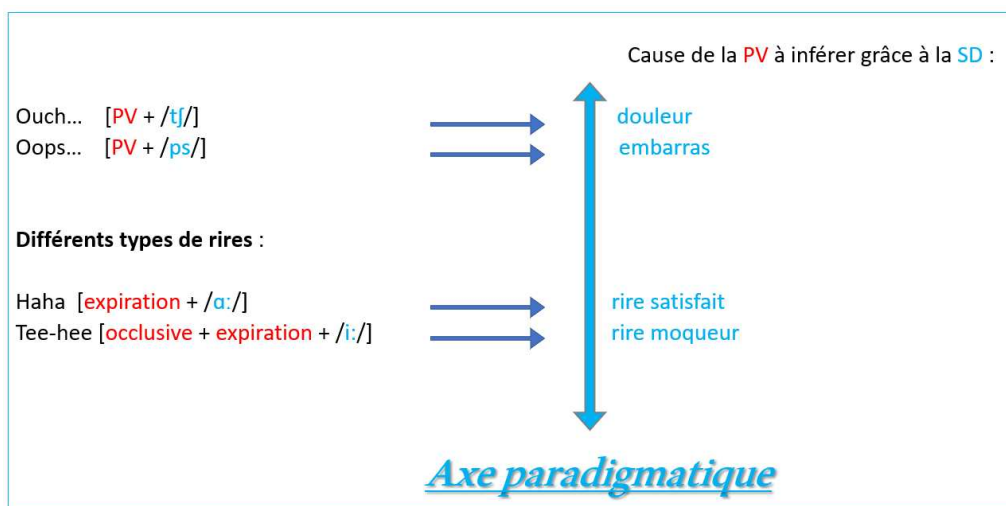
Cause de la PV à inférer grâce à la SD :

Ouch… [PV + /tʃ/]
Oops… [PV + /ps/]

douleur
embarras

**Différents types de rires** :

Haha [expiration + /ɑː/]
Tee-hee [occlusive + expiration + /iː/]

rire satisfait
rire moqueur

Axe paradigmatique